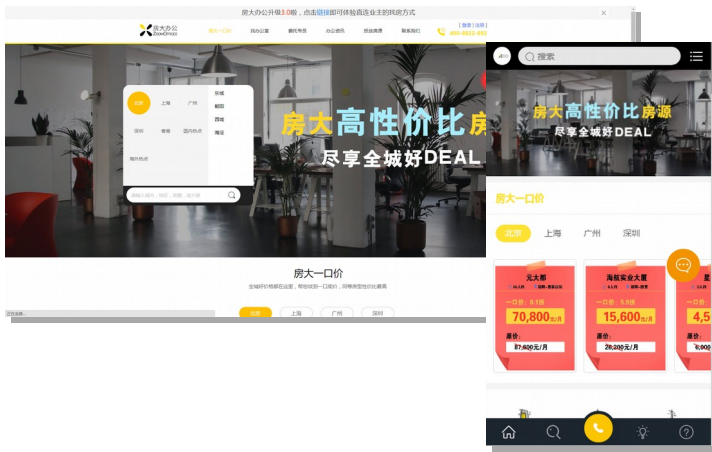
房大办公升级3.0版，点击链接即可体验直连业主的找房方式

×

房大办公 ZoomOffice

房大一口价

找办公室

委托寻房

办公资讯

房故甫票

联系我们

[ 登录 | 注册 ]

400-8833-893

北京

上海

广州

深圳

香港

国内热点

海外热点

东城

朝阳

西城

海淀

房大高性价比房

尽享全城好DEAL

房大一口价

全城好价格都在这里，帮你锁到一口底价，同等类型性价比最高

北京

上海

广州

深圳

搜索

房大高性价比房源

尽享全城好DEAL

房大一口价

北京

上海

广州

深圳

元大都

一口价：6.1折

70,800元/月

原价：

87,600元/月

海航实业大厦

一口价：5.8折

15,600元/月

原价：

26,800元/月

一口价：

4,5

原价：

6,800